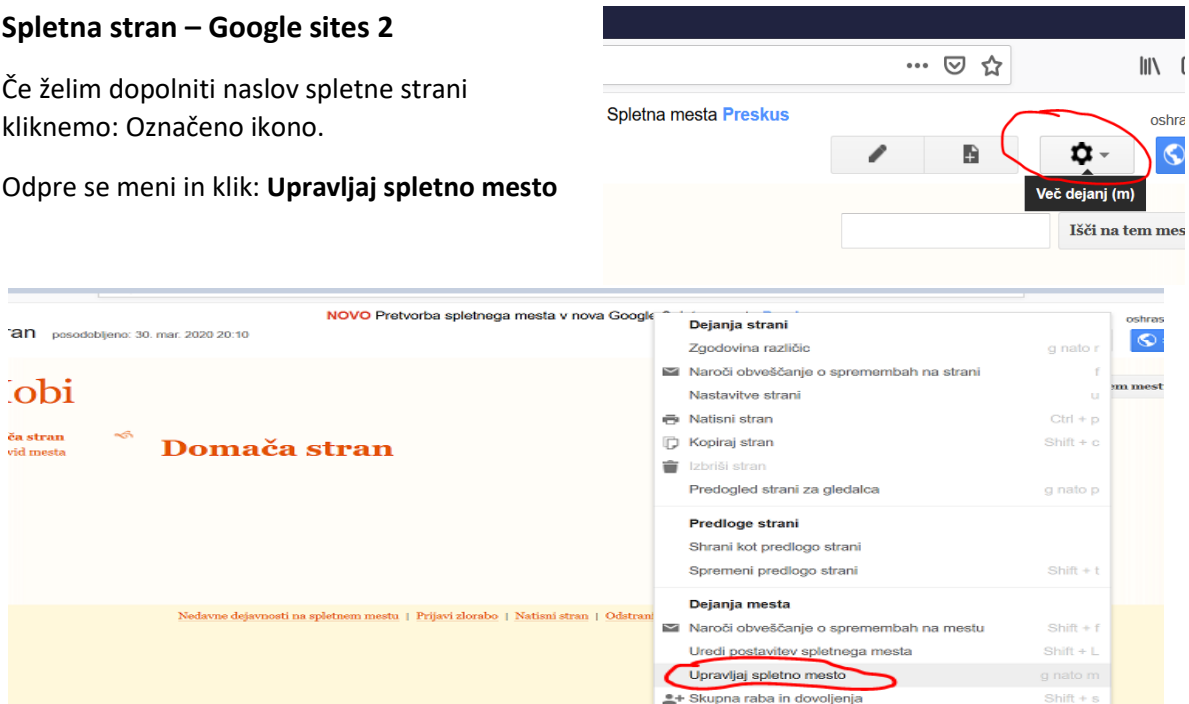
**Spletna stran – Google sites 2**

Če želim dopolniti naslov spletne strani kliknemo: Označeno ikono.

Odpre se meni in klik: **Upravljaj spletno mesto**

Spletna mesta Preskus

oshra

Več dejanj (m)

Išči na tem mes

NOVO Pretvorba spletnega mesta v nova Google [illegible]

ran posodobljeno: 30. mar. 2020 20:10

oshras

obi

ča stran
vid mesta

Domača stran

Nedavne dejavnosti na spletnem mestu | Prijavi zlorabo | Natisni stran | Odstrani

Dejanja strani
Zgodovina različic g nato r
Naroči obveščanje o spremembah na strani f
Nastavitve strani u
Natisni stran Ctrl + p
Kopiraj stran Shift + c
Izbriši stran
Predogled strani za gledalca g nato p

Predloge strani
Shrani kot predlogo strani
Spremeni predlogo strani Shift + t

Dejanja mesta
Naroči obveščanje o spremembah na mestu Shift + f
Uredi postavitev spletnega mesta Shift + L
Upravljaj spletno mesto g nato m
Skupna raba in dovoljenja Shift + s